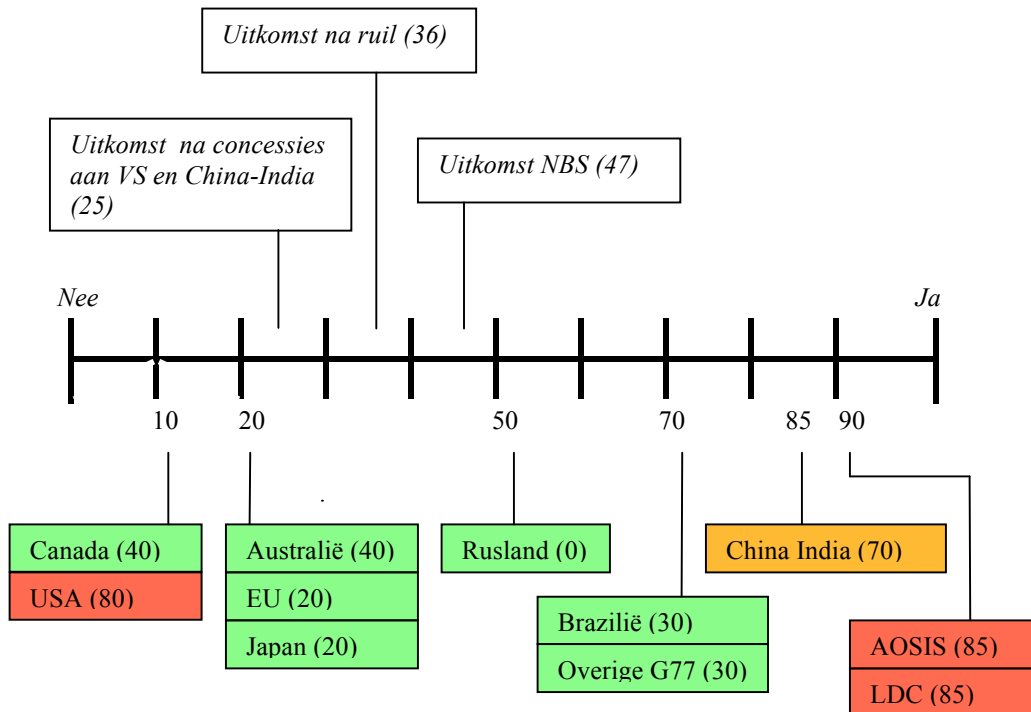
Uitkomst na ruil (36)

Uitkomst na concessies aan VS en China-India (25)

Uitkomst NBS (47)

Nee

Ja

10

20

50

70

85

90

Canada (40)

USA (80)

Australië (40)

EU (20)

Japan (20)

Rusland (0)

Brazilië (30)

Overige G77 (30)

China India (70)

AOSIS (85)

LDC (85)